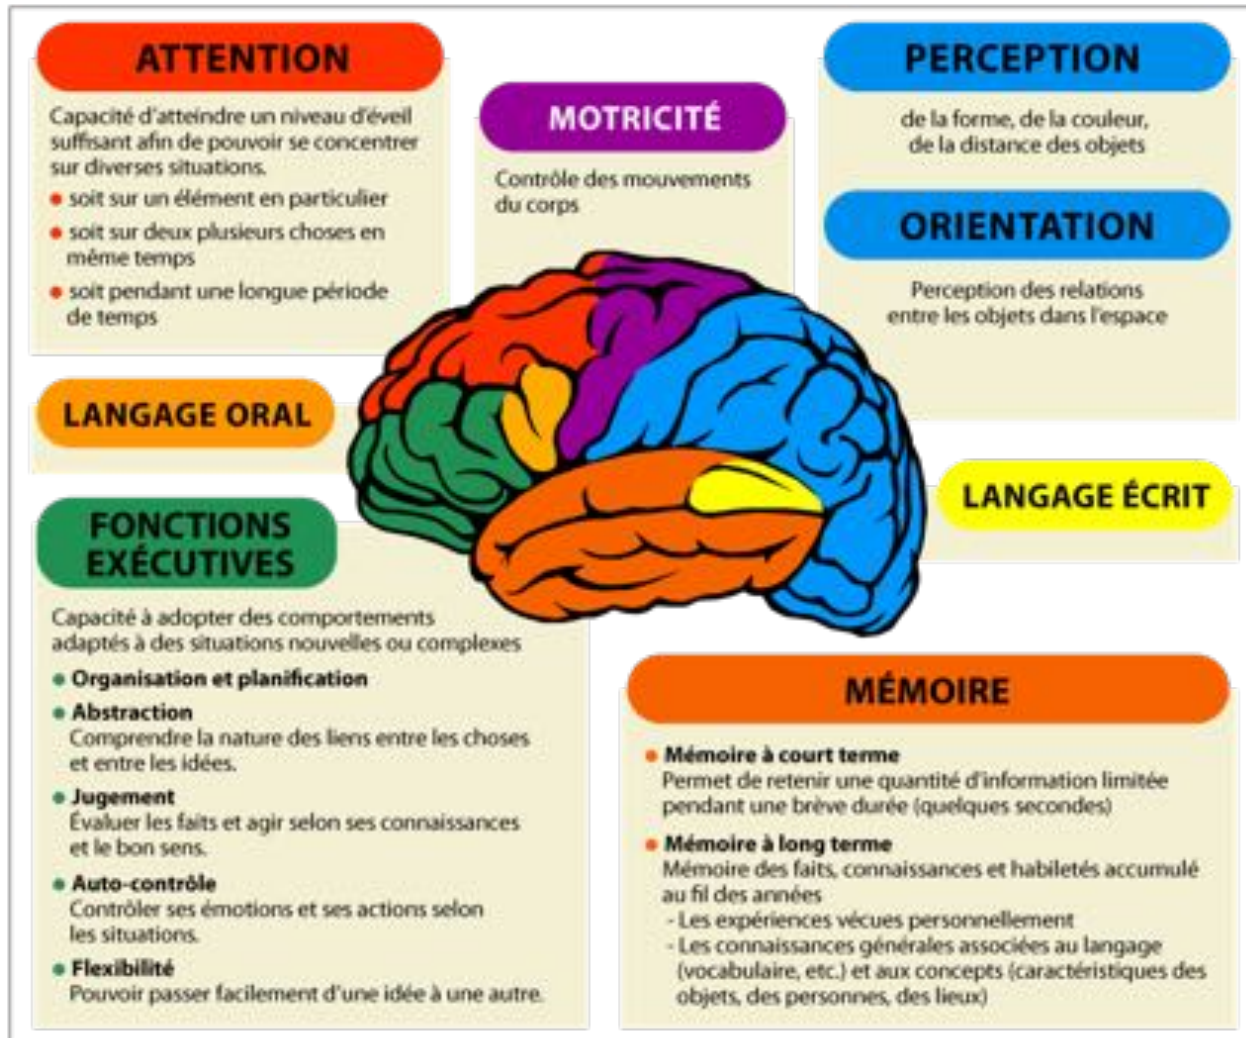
ATTENTION

Capacité d'atteindre un niveau d'éveil suffisant afin de pouvoir se concentrer sur diverses situations.

- soit sur un élément en particulier
- soit sur deux plusieurs choses en même temps
- soit pendant une longue période de temps

MOTRICITÉ

Contrôle des mouvements du corps

PERCEPTION

de la forme, de la couleur, de la distance des objets

ORIENTATION

Perception des relations entre les objets dans l'espace

LANGAGE ORAL

LANGAGE ÉCRIT

FONCTIONS EXÉCUTIVES

Capacité à adopter des comportements adaptés à des situations nouvelles ou complexes

- Organisation et planification
- Abstraction
Comprendre la nature des liens entre les choses et entre les idées.
- Jugement
Évaluer les faits et agir selon ses connaissances et le bon sens.
- Auto-contrôle
Contrôler ses émotions et ses actions selon les situations.
- Flexibilité
Pouvoir passer facilement d'une idée à une autre.

MÉMOIRE

- Mémoire à court terme
Permet de retenir une quantité d'information limitée pendant une brève durée (quelques secondes)
- Mémoire à long terme
Mémoire des faits, connaissances et habiletés accumulé au fil des années
- Les expériences vécues personnellement
- Les connaissances générales associées au langage (vocabulaire, etc.) et aux concepts (caractéristiques des objets, des personnes, des lieux)